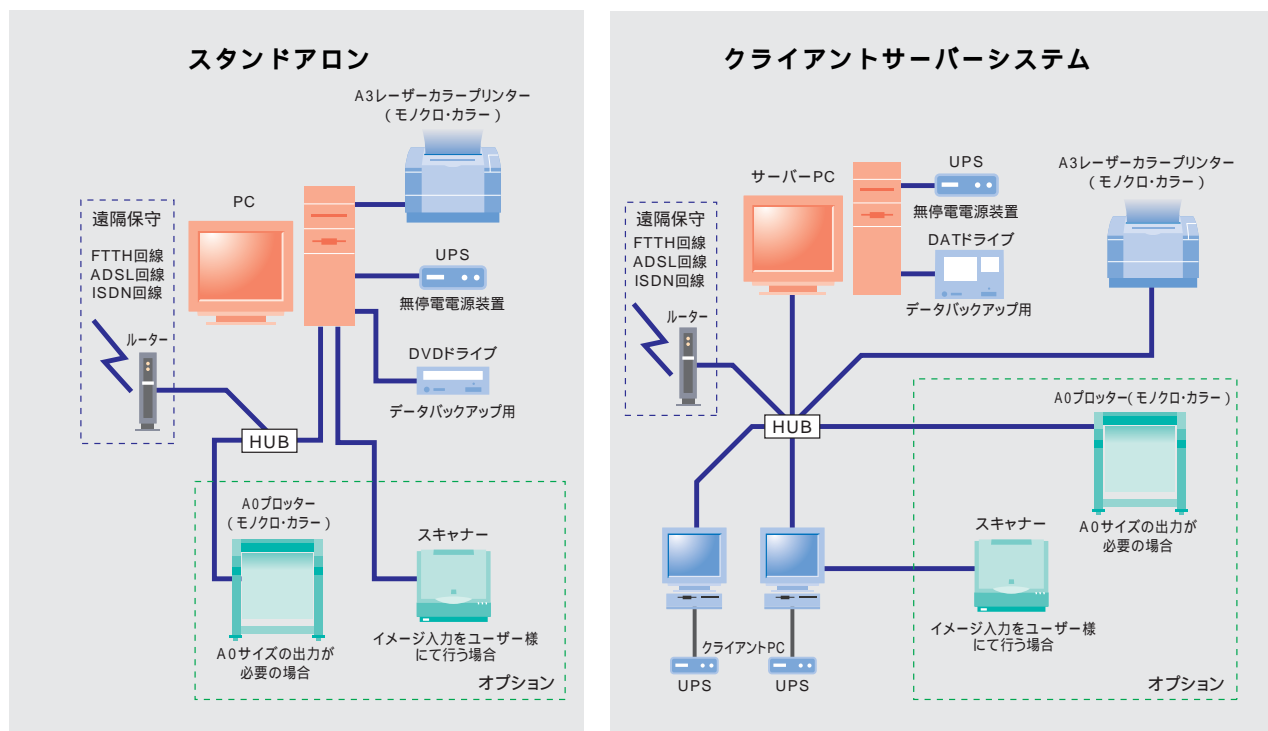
スタンドアロン

A3レーザーカラープリンター
（モノクロ・カラー）

遠隔保守
FTTH回線
ADSL回線
ISDN回線

PC

ルーター

UPS
無停電電源装置

DVDドライブ
データバックアップ用

HUB

A0プロッター
（モノクロ・カラー）

A0サイズの出力が
必要の場合

スキャナー

イメージ入力をユーザー様
にて行う場合

オプション

クライアントサーバーシステム

サーバーPC

UPS
無停電電源装置

DATドライブ
データバックアップ用

A3レーザーカラープリンター
（モノクロ・カラー）

遠隔保守
FTTH回線
ADSL回線
ISDN回線

ルーター

HUB

A0プロッター（モノクロ・カラー）

A0サイズの出力が
必要の場合

スキャナー

イメージ入力をユーザー様
にて行う場合

クライアントPC

UPS
UPS

オプション